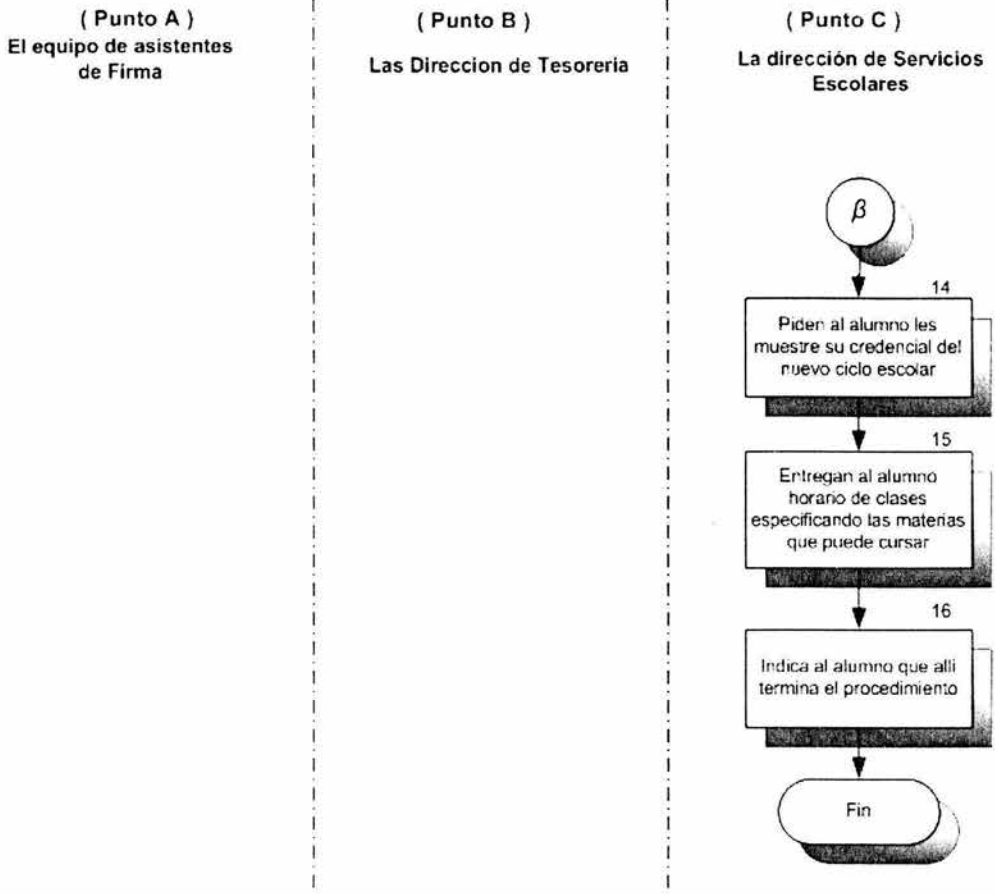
( Punto A )
El equipo de asistentes de Firma

( Punto B )
Las Direccion de Tesoreria

( Punto C )
La dirección de Servicios Escolares

$\beta$

14

Piden al alumno les muestre su credencial del nuevo ciclo escolar

15

Entregan al alumno horario de clases especificando las materias que puede cursar

16

Indica al alumno que alli termina el procedimiento

Fin